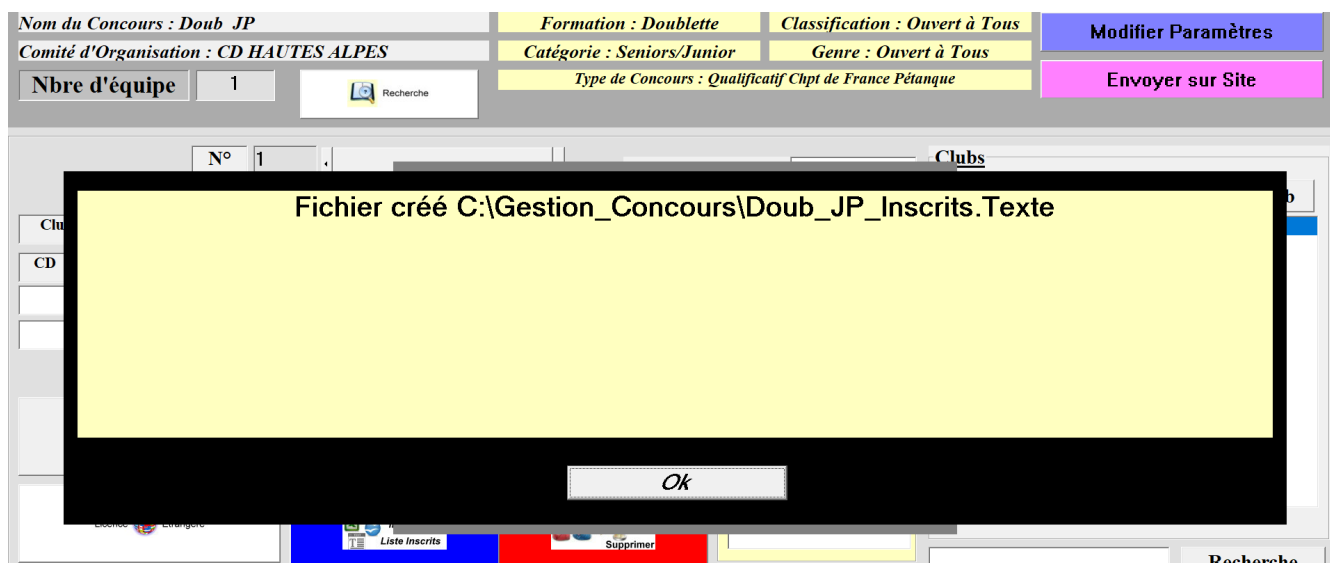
Nom du Concours : Doub JP
Comité d'Organisation : CD HAUTES ALPES
Nbre d'équipe 1
Recherche

Formation : Doublette
Catégorie : Seniors/Junior
Type de Concours : Qualificatif Chpt de France Pétanque

Classification : Ouvert à Tous
Genre : Ouvert à Tous

Modifier Paramètres
Envoyer sur Site

N° 1
Clubs
Clu
CD

Fichier créé C:\Gestion_Concours\Doub_JP_Inscrits.Texte

Ok

Licence Etrangère
Liste Inscrits
Supprimer
Recherche